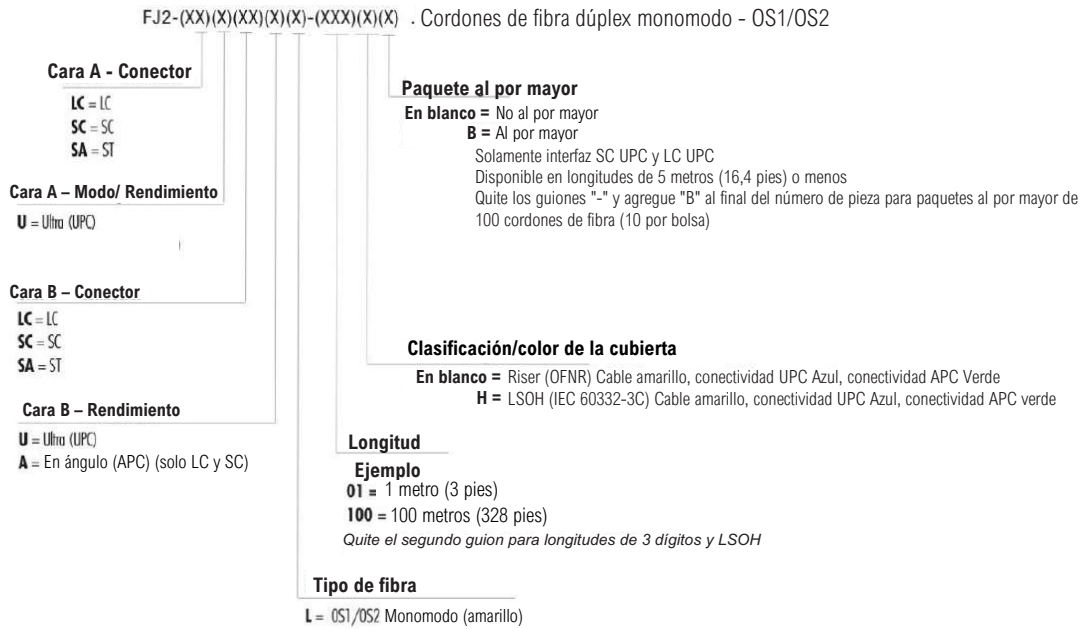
FJ2-(XX)(X)(XX)(X)(X)-(XXX)(X)(X) . Cordones de fibra dúplex monomodo - OS1/OS2

Cara A - Conector
LC = LC
SC = SC
SA = ST

Cara A – Modo/ Rendimiento
U = Ultra (UPC)

Cara B – Conector
LC = LC
SC = SC
SA = ST

Cara B – Rendimiento
U = Ultra (UPC)
A = En ángulo (APC) (solo LC y SC)

Paquete al por mayor
En blanco = No al por mayor
B = Al por mayor
Solamente interfaz SC UPC y LC UPC
Disponible en longitudes de 5 metros (16,4 pies) o menos
Quite los guiones "-" y agregue "B" al final del número de pieza para paquetes al por mayor de 100 cordones de fibra (10 por bolsa)

Clasificación/color de la cubierta
En blanco = Riser (OFNR) Cable amarillo, conectividad UPC Azul, conectividad APC Verde
H = LSOH (IEC 60332-3C) Cable amarillo, conectividad UPC Azul, conectividad APC verde

Longitud
Ejemplo
01 = 1 metro (3 pies)
100 = 100 metros (328 pies)
Quite el segundo guion para longitudes de 3 dígitos y LSOH

Tipo de fibra
L = OS1/OS2 Monomodo (amarillo)